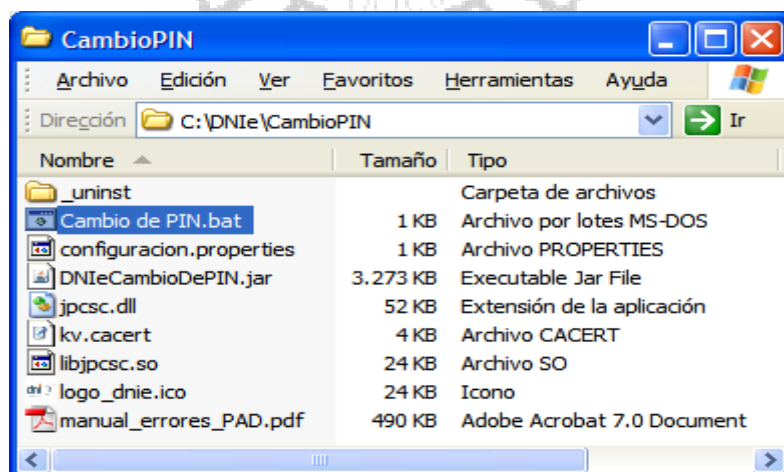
CambioPIN

Archivo Edición Ver Favoritos Herramientas Ayuda

Dirección C:\DNIe\CambioPIN Ir

| Nombre | Tamaño | Tipo |
|---|---|---|
| _uninst | | Carpeta de archivos |
| Cambio de PIN.bat | 1 KB | Archivo por lotes MS-DOS |
| configuracion.properties | 1 KB | Archivo PROPERTIES |
| DNIeCambioDePIN.jar | 3.273 KB | Executable Jar File |
| jpcsc.dll | 52 KB | Extensión de la aplicación |
| kv.cacert | 4 KB | Archivo CACERT |
| libjpcsc.so | 24 KB | Archivo SO |
| logo_dnie.ico | 24 KB | Icono |
| manual_errores_PAD.pdf | 490 KB | Adobe Acrobat 7.0 Document |